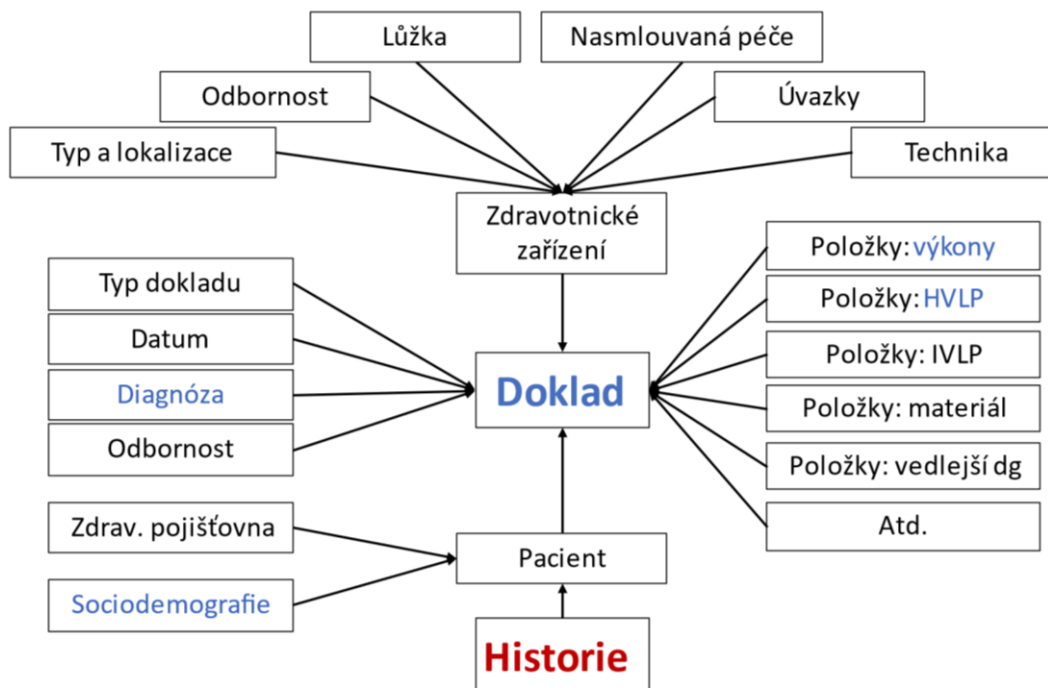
Lůžka
Nasmlouvaná péče
Odbornost
Úvazky
Typ a lokalizace
Technika
Zdravotnické zařízení
Typ dokladu
Datum
Diagnóza
Odbornost
Doklad
Položky: výkony
Položky: HVLP
Položky: IVLP
Položky: materiál
Položky: vedlejší dg
Atd.
Zdrav. pojišťovna
Sociodemografie
Pacient
Historie